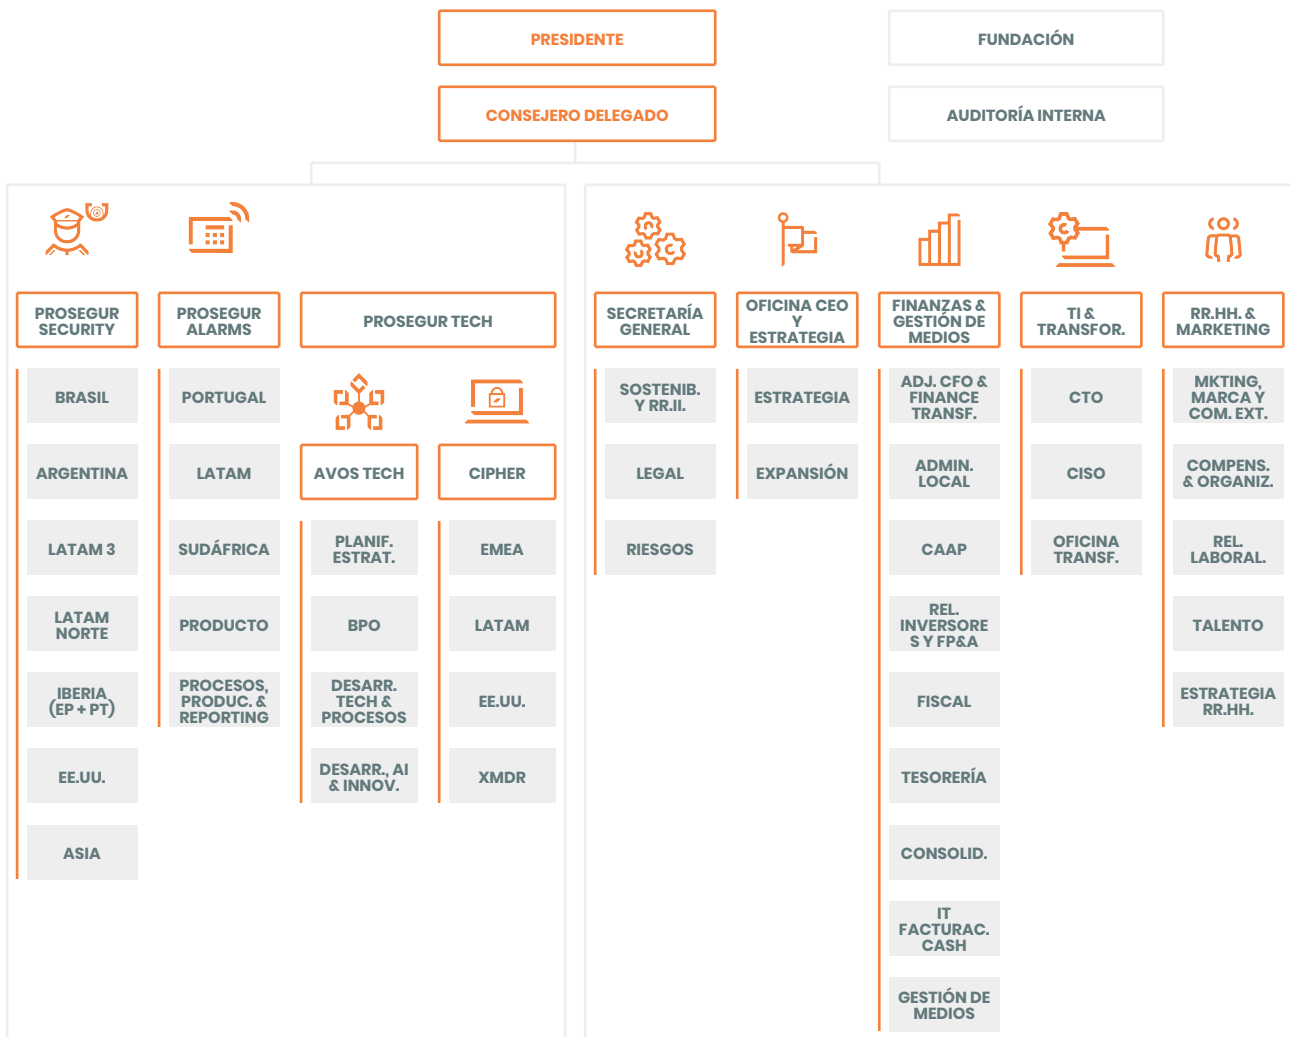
PRESIDENTE

FUNDACIÓN

CONSEJERO DELEGADO

AUDITORÍA INTERNA

PROSEGUR SECURITY

BRASIL

ARGENTINA

LATAM 3

LATAM NORTE

IBERIA (EP + PT)

EE.UU.

ASIA

PROSEGUR ALARMS

PORTUGAL

LATAM

SUDÁFRICA

PRODUCTO

PROCESOS, PRODUC. & REPORTING

PROSEGUR TECH

AVOS TECH

PLANIF. ESTRAT.

BPO

DESARR. TECH & PROCESOS

DESARR., AI & INNOV.

CIPHER

EMEA

LATAM

EE.UU.

XMDR

SECRETARÍA GENERAL

SOSTENIB. Y RR.II.

LEGAL

RIESGOS

OFICINA CEO Y ESTRATEGIA

ESTRATEGIA

EXPANSIÓN

FINANZAS & GESTIÓN DE MEDIOS

ADJ. CFO & FINANCE TRANSF.

ADMIN. LOCAL

CAAP

REL. INVERSORE S Y FP&A

FISCAL

TESORERÍA

CONSOLID.

IT FACTURAC. CASH

GESTIÓN DE MEDIOS

TI & TRANSFOR.

CTO

CISO

OFICINA TRANSF.

RR.HH. & MARKETING

MKTING, MARCA Y COM. EXT.

COMPENS. & ORGANIZ.

REL. LABORAL.

TALENTO

ESTRATEGIA RR.HH.